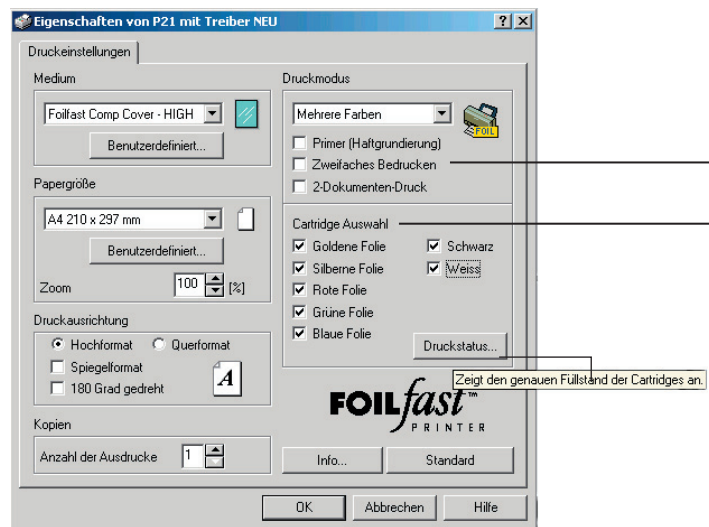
Eigenschaften von P21 mit Treiber NEU

?

X

Druckeinstellungen

Medium

Foilfast Comp Cover - HIGH

Benutzerdefiniert...

Papergröße

A4 210 x 297 mm

Benutzerdefiniert...

Zoom

100

[%]

Druckausrichtung

Hochformat

Querformat

Spiegelformat

180 Grad gedreht

A

Kopien

Anzahl der Ausdrucke

1

Druckmodus

Mehrere Farben

FOIL

Primer (Haftgrundierung)

Zweifaches Bedrucken

2-Dokumenten-Druck

Cartridge Auswahl

Goldene Folie

Schwarz

Silberne Folie

Weiss

Rote Folie

Grüne Folie

Blaue Folie

Druckstatus...

Zeigt den genauen Füllstand der Cartridges an.

FOILfast™
PRINTER

Info...

Standard

OK

Abbrechen

Hilfe